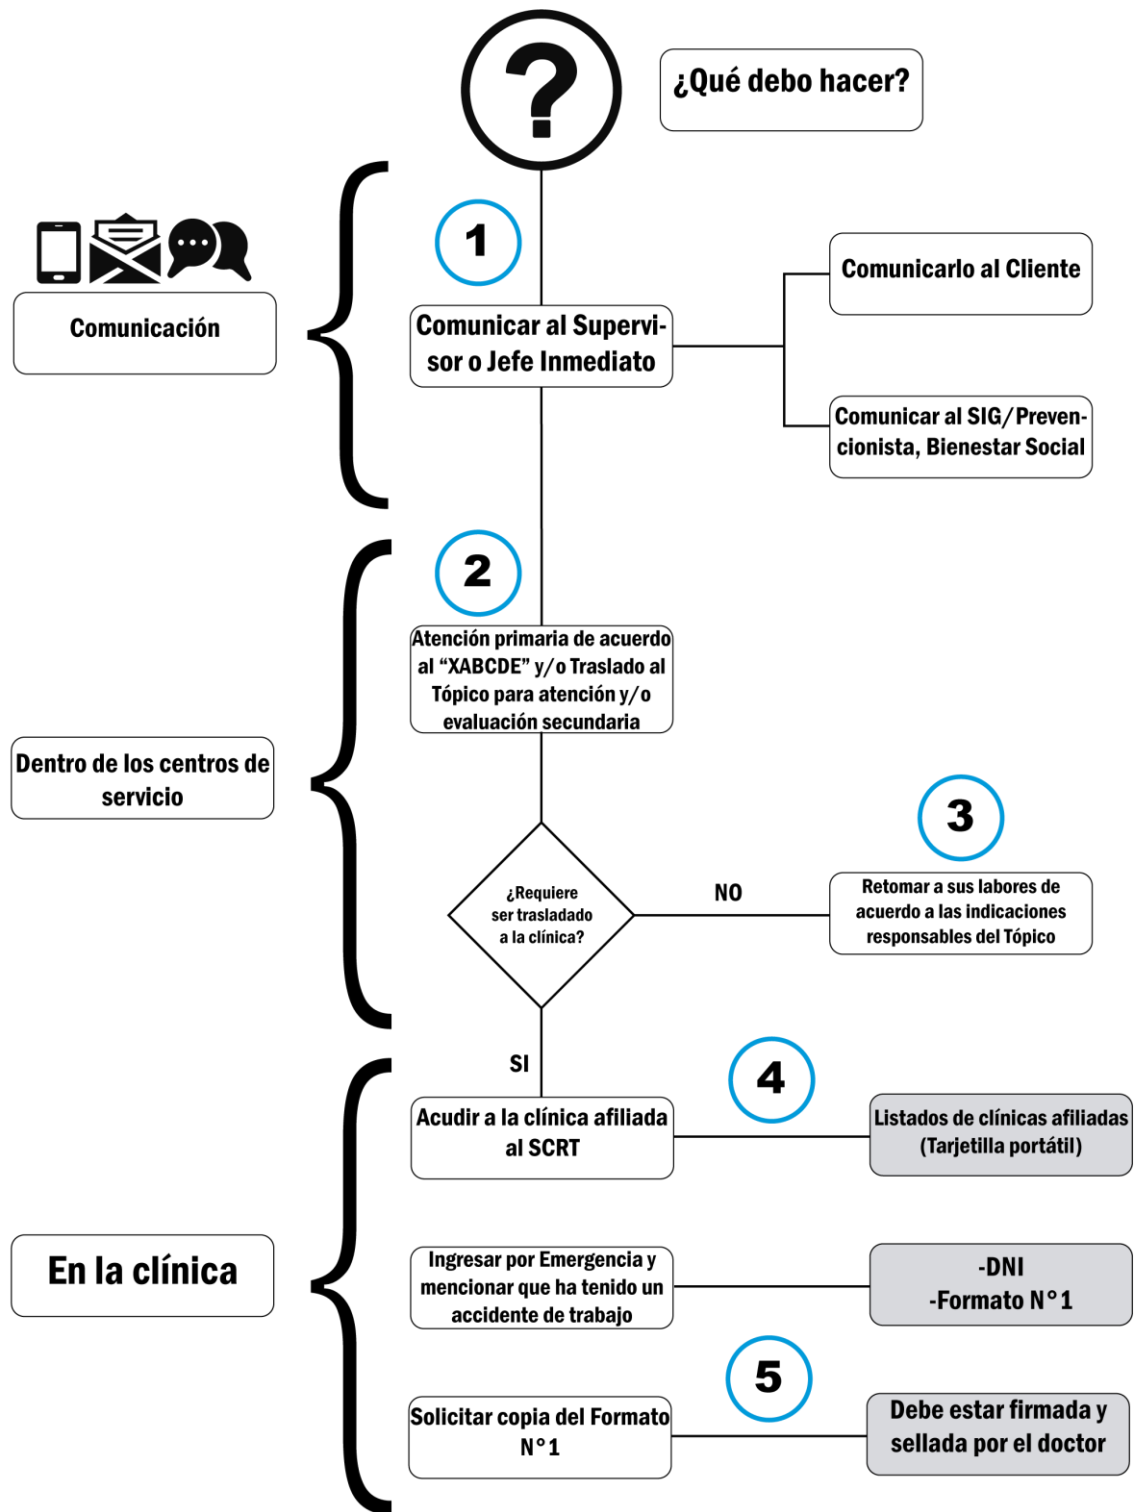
?

¿Qué debo hacer?

Comunicación

1

Comunicar al Supervisor o Jefe Inmediato

Comunicarlo al Cliente

Comunicar al SIG/Prevencionista, Bienestar Social

Dentro de los centros de servicio

2

Atención primaria de acuerdo al "XABCDE" y/o Traslado al Tópico para atención y/o evaluación secundaria

¿Requiere ser trasladado a la clínica?

NO

3

Retomar a sus labores de acuerdo a las indicaciones responsables del Tópico

SI

En la clínica

Acudir a la clínica afiliada al SCRT

4

Listados de clínicas afiliadas (Tarjetilla portátil)

Ingresar por Emergencia y mencionar que ha tenido un accidente de trabajo

-DNI
-Formato N°1

5

Solicitar copia del Formato N°1

Debe estar firmada y sellada por el doctor